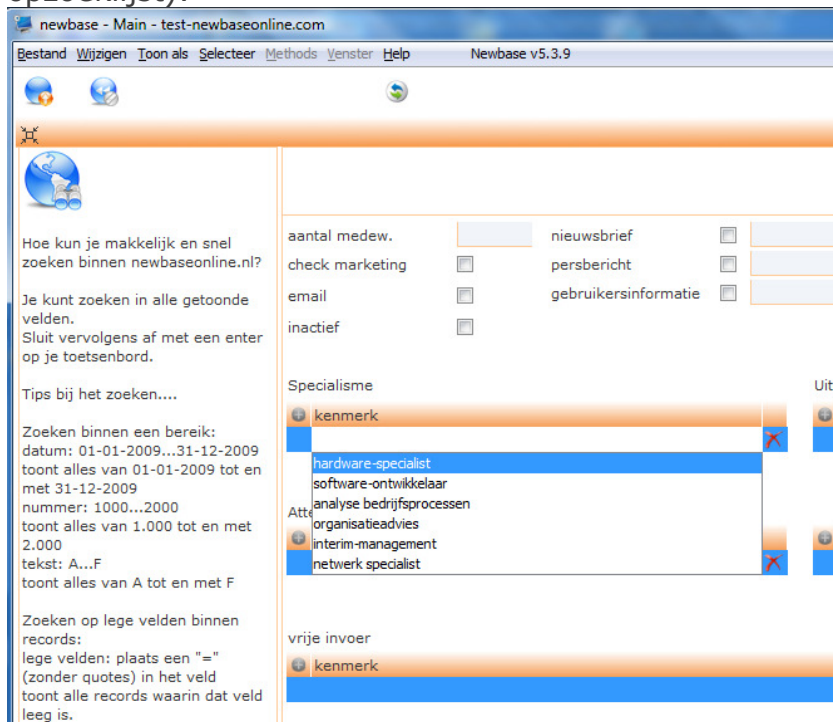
newbase - Main - test-newbaseonline.com

Bestand Wijzigen Toon als Selecteer Methods Venster Help Newbase v5.3.9

Hoe kun je makkelijk en snel zoeken binnen newbaseonline.nl?

Je kunt zoeken in alle getoonde velden.
Sluit vervolgens af met een enter op je toetsenbord.

Tips bij het zoeken....

Zoeken binnen een bereik:
datum: 01-01-2009...31-12-2009
toont alles van 01-01-2009 tot en met 31-12-2009
nummer: 1000...2000
toont alles van 1.000 tot en met 2.000
tekst: A...F
toont alles van A tot en met F

Zoeken op lege velden binnen records:
lege velden: plaats een "=" (zonder quotes) in het veld
toont alle records waarin dat veld leeg is.

aantal medew.
check marketing
email
inactief
nieuwsbrief
persbericht
gebruikersinformatie

Specialisme
Uit
kenmerk
hardware-specialist
software-ontwikkelaar
analyse bedrijfsprocessen
organisatieadvies
interim-management
netwerk specialist
Att

vrije invoer
kenmerk